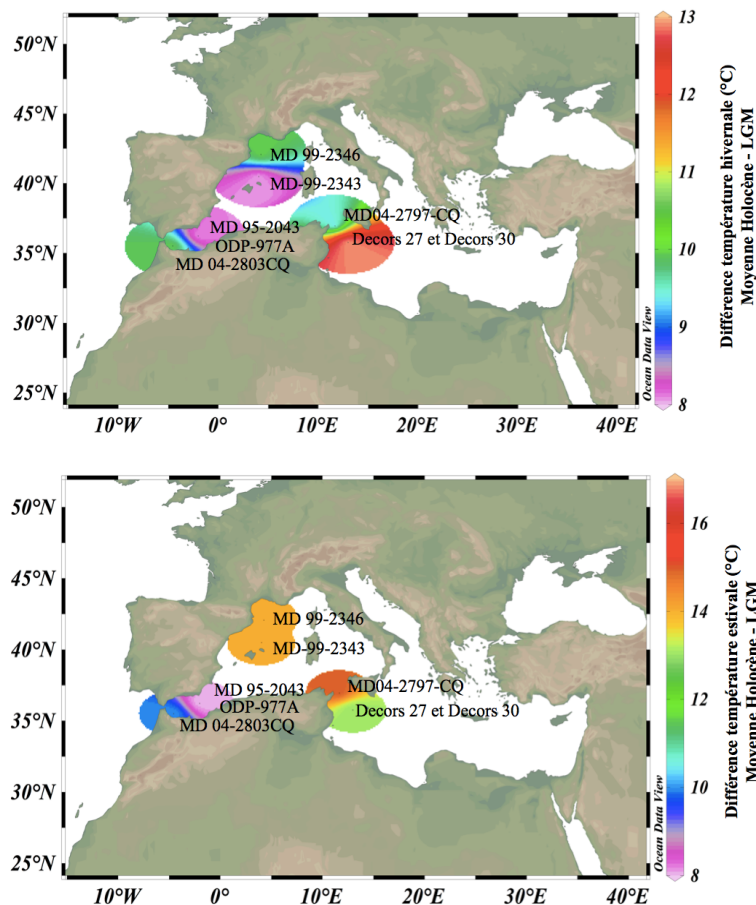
50°N
45°N
40°N
35°N
30°N
25°N
10°W
0°
10°E
20°E
30°E
40°E

MD 99-2346
MD-99-2343
MD04-2797-CQ
MD 95-2043
ODP-977A
MD 04-2803CQ
Decors 27 et Decors 30

Ocean Data View

13
12
11
10
9
8

Différence température hivernale (°C)
Moyenne Holocène - LGM

50°N
45°N
40°N
35°N
30°N
25°N
10°W
0°
10°E
20°E
30°E
40°E

MD 99-2346
MD-99-2343
MD04-2797-CQ
MD 95-2043
ODP-977A
MD 04-2803CQ
Decors 27 et Decors 30

Ocean Data View

16
14
12
10
8

Différence température estivale (°C)
Moyenne Holocène - LGM